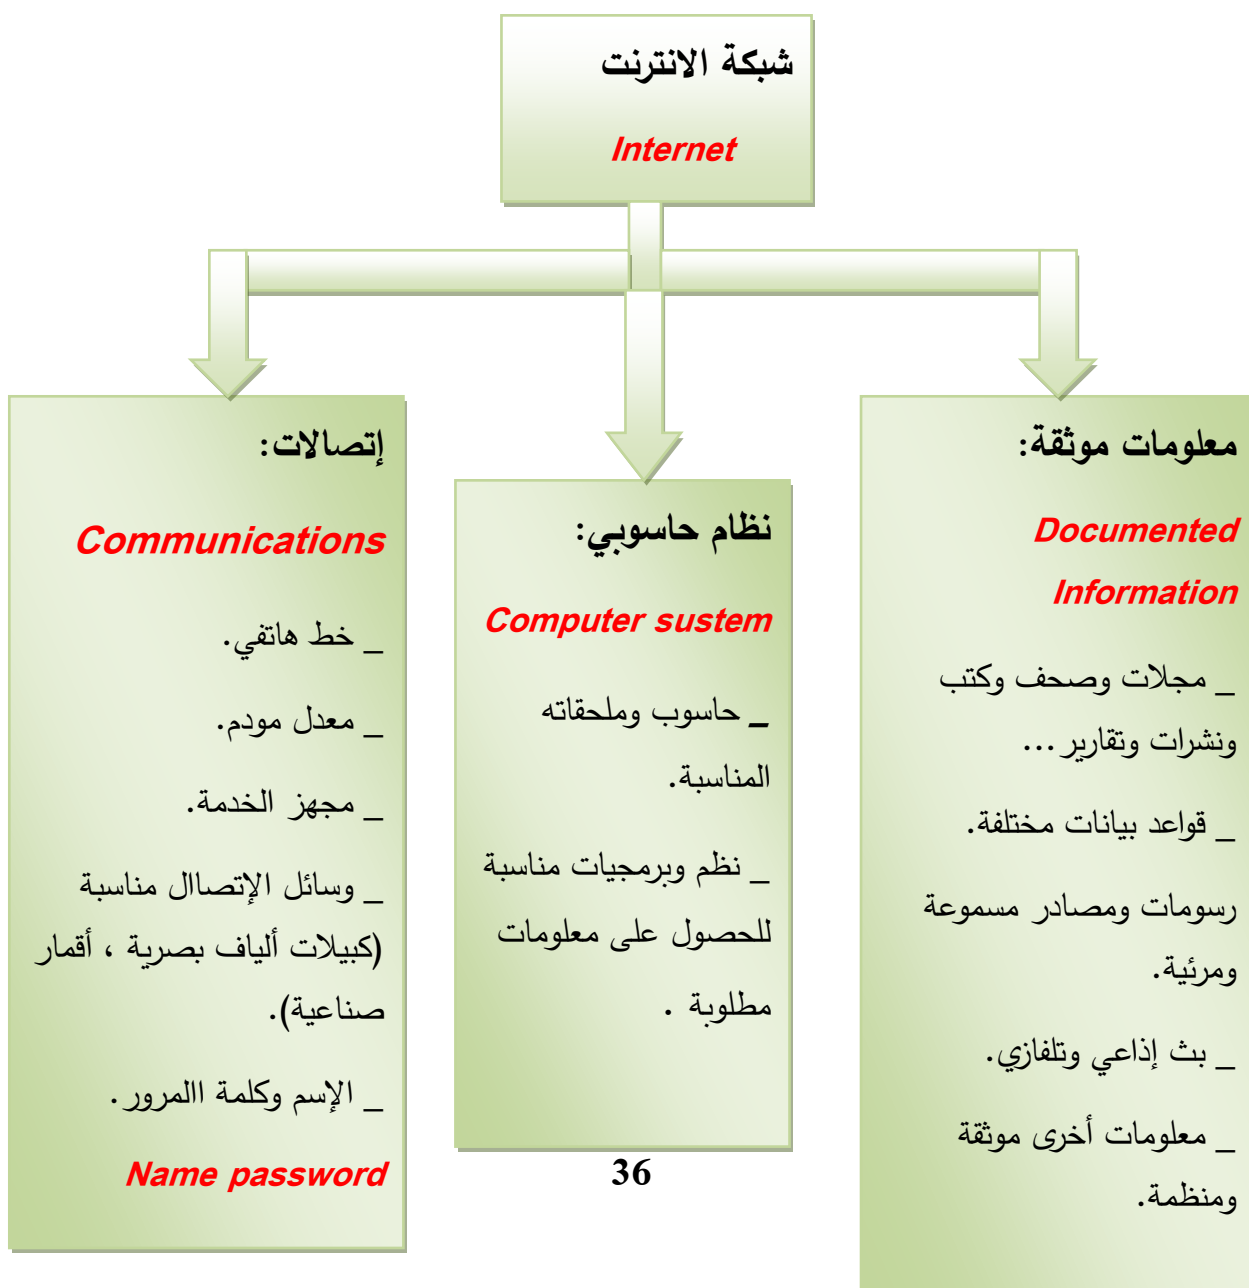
شبكة الانترنت

Internet

معلومات موثقة:

Documented Information

_ مجلات وصحف وكتب ونشرات وتقارير ...

_ قواعد بيانات مختلفة.

رسومات ومصادر مسموعة ومرئية.

_ بث إذاعي وتلفازي.

_ معلومات أخرى موثقة ومنظمة.

نظام حاسوبي:

Computer sustem

_ حاسوب وملحقاته المناسبة.

_ نظم وبرمجيات مناسبة للحصول على معلومات مطلوبة .

إتصالات:

Communications

_ خط هاتفي.

_ معدل مودم.

_ مجهز الخدمة.

_ وسائل الإتصال مناسبة (كبيلات ألياف بصرية ، أقمار صناعية).

_ الإسم وكلمة االمرور.

Name password

36